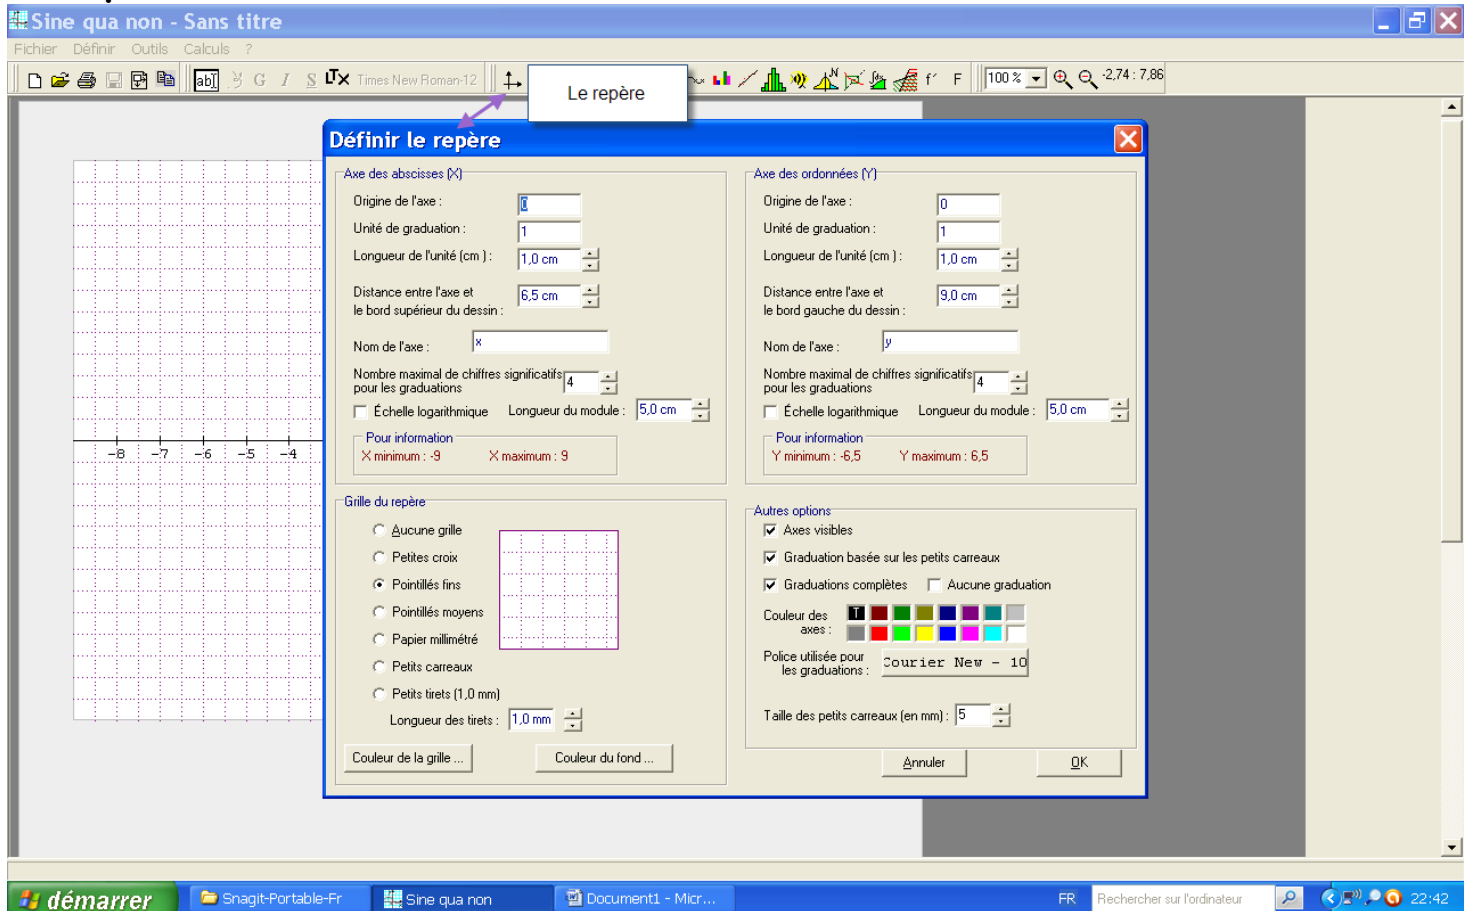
Sine qua non - Sans titre

Fichier Définir Outils Calculs ?

Times New Roman-12 f' F 100 % -2,74 ; 7,86

Le repère

Définir le repère

Axe des abscisses (X)

Origine de l'axe : 0

Unité de graduation : 1

Longueur de l'unité (cm ) : 1,0 cm

Distance entre l'axe et le bord supérieur du dessin : 6,5 cm

Nom de l'axe : x

Nombre maximal de chiffres significatifs pour les graduations 4

Échelle logarithmique Longueur du module : 5,0 cm

Pour information

X minimum : -9 X maximum : 9

Axe des ordonnées (Y)

Origine de l'axe : 0

Unité de graduation : 1

Longueur de l'unité (cm ) : 1,0 cm

Distance entre l'axe et le bord gauche du dessin : 9,0 cm

Nom de l'axe : y

Nombre maximal de chiffres significatifs pour les graduations 4

Échelle logarithmique Longueur du module : 5,0 cm

Pour information

Y minimum : -6,5 Y maximum : 6,5

Grille du repère

Aucune grille

Petites croix

Pointillés fins

Pointillés moyens

Papier millimétré

Petits carreaux

Petits tirets (1,0 mm)

Longueur des tirets : 1,0 mm

Couleur de la grille ... Couleur du fond ...

Autres options

Axes visibles

Graduation basée sur les petits carreaux

Graduations complètes Aucune graduation

Couleur des axes : T

Police utilisée pour les graduations : Courier New - 10

Taille des petits carreaux (en mm) : 5

Annuler OK

-8 -7 -6 -5 -4

démarrer Snagit-Portable-Fr Sine qua non Document1 - Micr... FR Rechercher sur l'ordinateur 22:42